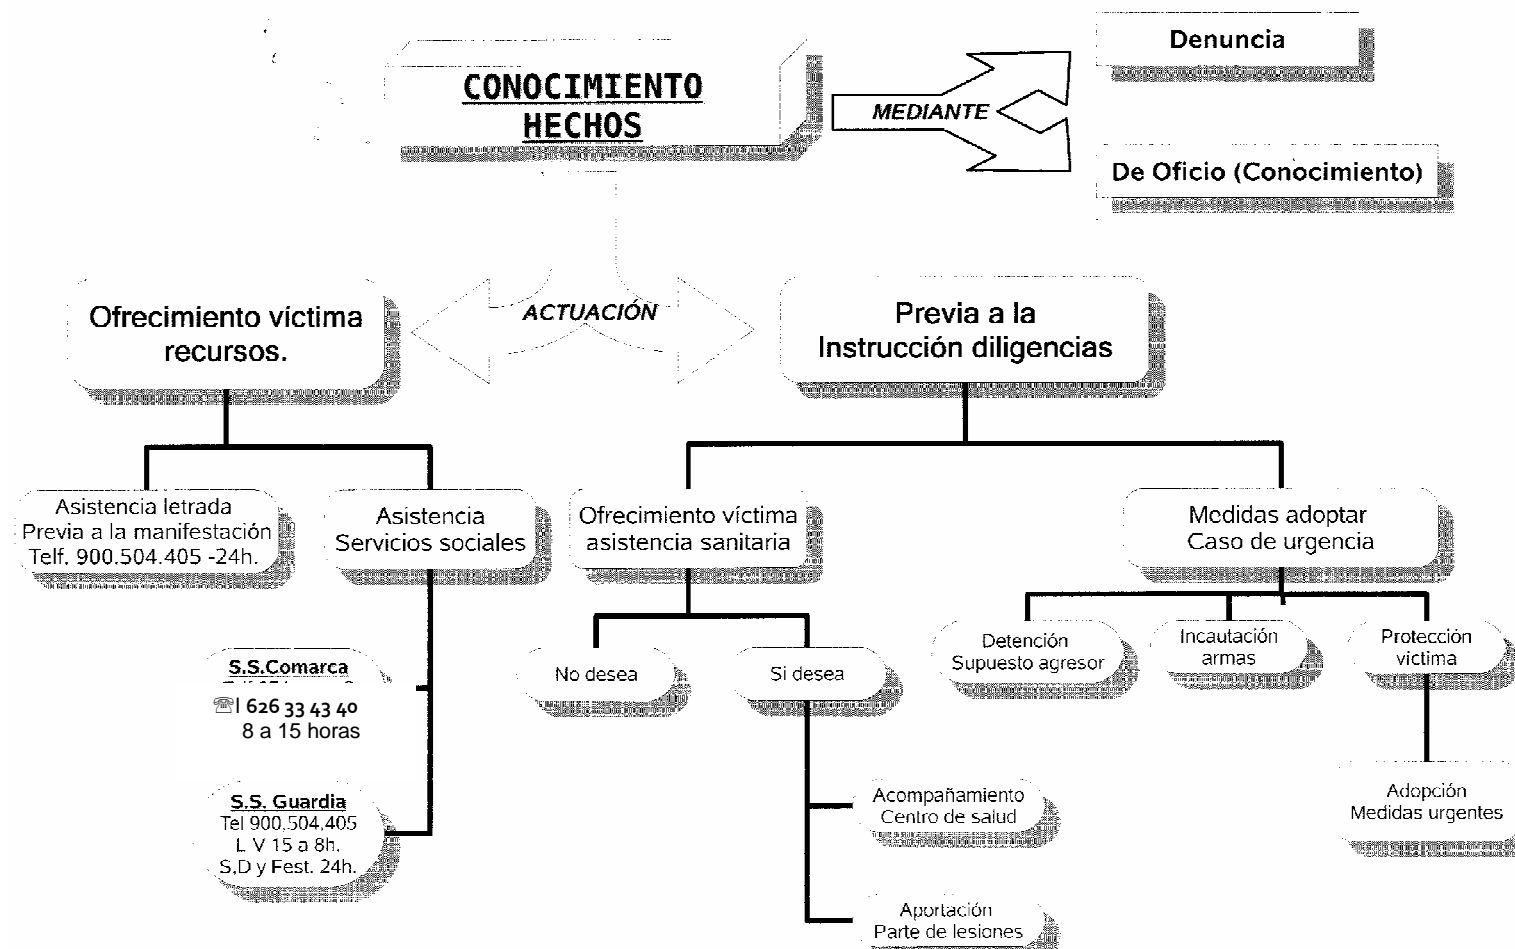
CONOCIMIENTO HECHOS

MEDIANTE

Denuncia

De Oficio (Conocimiento)

ACTUACIÓN

Ofrecimiento víctima recursos.

Previa a la Instrucción diligencias

Asistencia letrada
Previa a la manifestación
Telf. 900.504.405 -24h.

Asistencia
Servicios sociales

S.S.Comarca
☏ 626 33 43 40
8 a 15 horas

S.S. Guardia
Tel 900.504.405
L V 15 a 8h.
S,D y Fest. 24h.

Ofrecimiento víctima
asistencia sanitaria

No desea

Si desea

Acompañamiento
Centro de salud

Aportación
Parte de lesiones

Medidas adoptar
Caso de urgencia

Detención
Supuesto agresor

Incautación
armas

Protección
victima

Adopción
Medidas urgentes